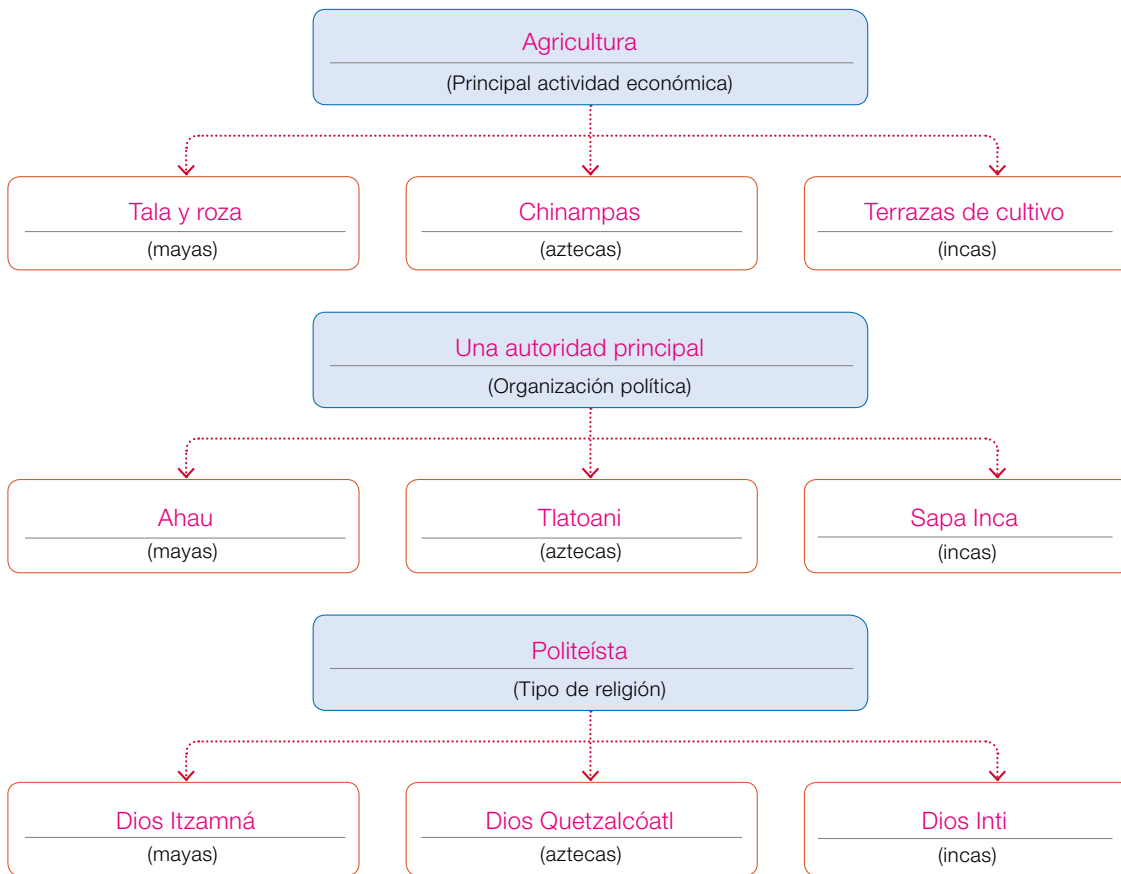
Agricultura
(Principal actividad económica)

Tala y roza
(mayas)

Chinampas
(aztecas)

Terrazas de cultivo
(incas)

Una autoridad principal
(Organización política)

Ahau
(mayas)

Tlatoani
(aztecas)

Sapa Inca
(incas)

Politeísta
(Tipo de religión)

Dios Itzamná
(mayas)

Dios Quetzalcóatl
(aztecas)

Dios Inti
(incas)